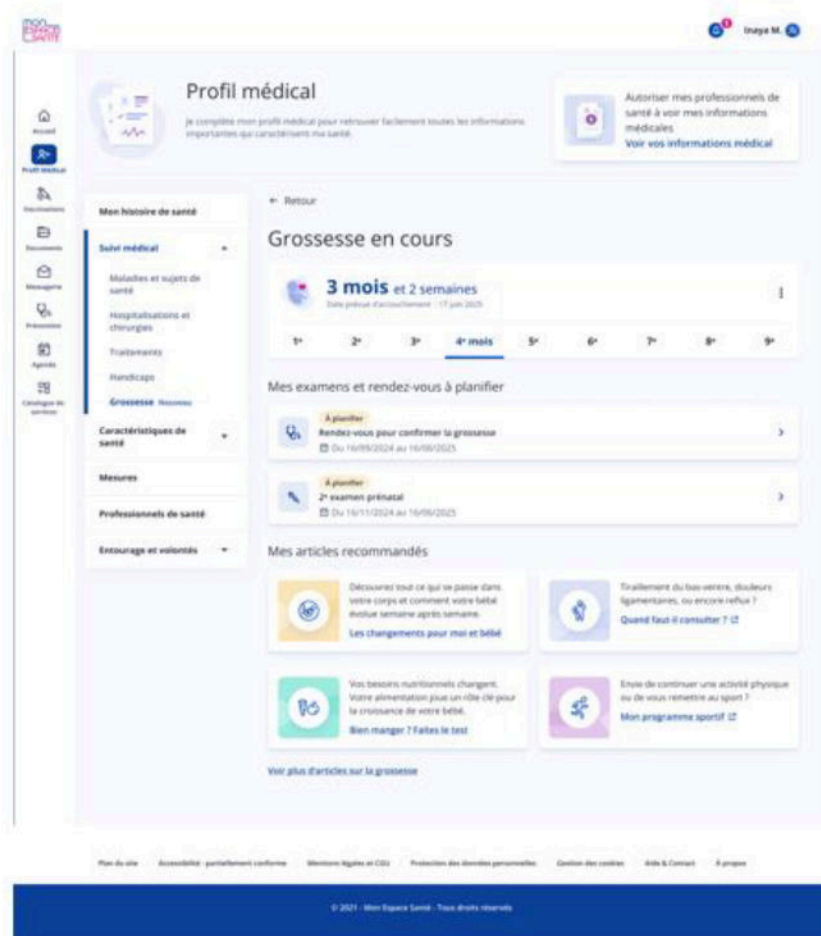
mon ESPACE SANTÉ

Inaya M.

Accueil
Profil médical
Vaccinations
Documents
Messagerie
Prévention
Agenda
Catalogue de services

Profil médical
Je complète mon profil médical pour retrouver facilement toutes les informations importantes qui caractérisent ma santé.

Autoriser mes professionnels de santé à voir mes informations médicales
Voir vos informations médical

Mon histoire de santé
Suivi médical
Maladies et sujets de santé
Hospitalisations et chirurgies
Traitements
Handicaps
Grossesse Nouveau
Caractéristiques de santé
Mesures
Professionnels de santé
Entourage et volontés

← Retour

Grossesse en cours

3 mois et 2 semaines
Date prévue d'accouchement : 17 juin 2025

1er 2e 3e 4e mois 5e 6e 7e 8e 9e

Mes examens et rendez-vous à planifier

À planifier
Rendez-vous pour confirmer la grossesse
Du 16/09/2024 au 16/06/2025

À planifier
2e examen prénatal
Du 16/11/2024 au 16/06/2025

Mes articles recommandés

Découvrez tout ce qui se passe dans votre corps et comment votre bébé évolue semaine après semaine.
Les changements pour moi et bébé

Tiraillement du bas-ventre, douleurs ligamentaires, ou encore reflux ?
Quand faut-il consulter ?

Vos besoins nutritionnels changent. Votre alimentation joue un rôle clé pour la croissance de votre bébé.
Bien manger ? Faites le test

Envie de continuer une activité physique ou de vous remettre au sport ?
Mon programme sportif

Voir plus d'articles sur la grossesse

Plan du site Accessibilité : partiellement conforme Mentions légales et CGU Protection des données personnelles Gestion des cookies Aide & Contact À propos

© 2021 - Mon Espace Santé - Tous droits réservés